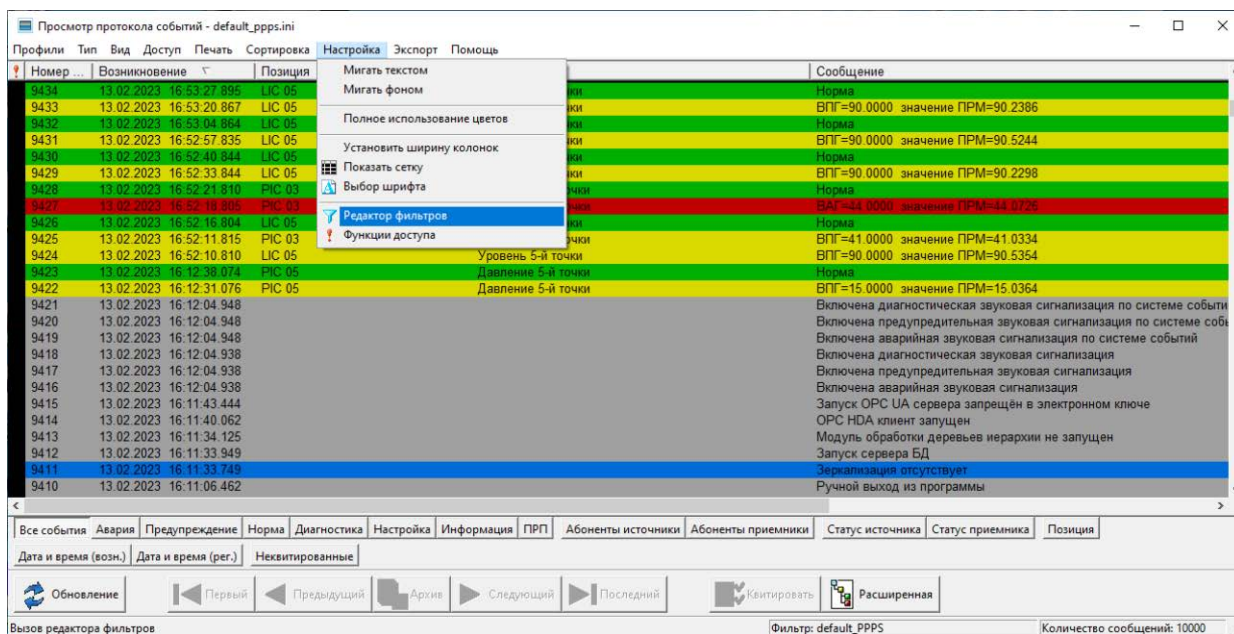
Просмотр протокола событий - default_ppps.ini

Профили Тип Вид Доступ Печать Сортировка Настройка Экспорт Помощь

Мигать текстом
Мигать фоном
Полное использование цветов
Установить ширину колонок
Показать сетку
Выбор шрифта
Редактор фильтров
Функции доступа

| Номер | Возникновение | Позиция | | Сообщение |
|---|---|---|---|---|
| 9434 | 13.02.2023 16:53:27.895 | LIC 05 | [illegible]ки | Норма |
| 9433 | 13.02.2023 16:53:20.867 | LIC 05 | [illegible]ки | ВПГ=90.0000 значение ПРМ=90.2386 |
| 9432 | 13.02.2023 16:53:04.864 | LIC 05 | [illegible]ки | Норма |
| 9431 | 13.02.2023 16:52:57.835 | LIC 05 | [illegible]ки | ВПГ=90.0000 значение ПРМ=90.5244 |
| 9430 | 13.02.2023 16:52:40.844 | LIC 05 | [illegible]ки | Норма |
| 9429 | 13.02.2023 16:52:33.844 | LIC 05 | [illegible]ки | ВПГ=90.0000 значение ПРМ=90.2298 |
| 9428 | 13.02.2023 16:52:21.810 | PIC 03 | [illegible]чки | Норма |
| 9427 | 13.02.2023 16:52:18.805 | PIC 03 | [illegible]чки | ВАГ=44.0000 значение ПРМ=44.0726 |
| 9426 | 13.02.2023 16:52:16.804 | LIC 05 | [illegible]ки | Норма |
| 9425 | 13.02.2023 16:52:11.815 | PIC 03 | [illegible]чки | ВПГ=41.0000 значение ПРМ=41.0334 |
| 9424 | 13.02.2023 16:52:10.810 | LIC 05 | Уровень 5-й точки | ВПГ=90.0000 значение ПРМ=90.5354 |
| 9423 | 13.02.2023 16:12:38.074 | PIC 05 | Давление 5-й точки | Норма |
| 9422 | 13.02.2023 16:12:31.076 | PIC 05 | Давление 5-й точки | ВПГ=15.0000 значение ПРМ=15.0364 |
| 9421 | 13.02.2023 16:12:04.948 | | | Включена диагностическая звуковая сигнализация по системе событи |
| 9420 | 13.02.2023 16:12:04.948 | | | Включена предупредительная звуковая сигнализация по системе собы |
| 9419 | 13.02.2023 16:12:04.948 | | | Включена аварийная звуковая сигнализация по системе событий |
| 9418 | 13.02.2023 16:12:04.938 | | | Включена диагностическая звуковая сигнализация |
| 9417 | 13.02.2023 16:12:04.938 | | | Включена предупредительная звуковая сигнализация |
| 9416 | 13.02.2023 16:12:04.938 | | | Включена аварийная звуковая сигнализация |
| 9415 | 13.02.2023 16:11:43.444 | | | Запуск OPC UA сервера запрещён в электронном ключе |
| 9414 | 13.02.2023 16:11:40.062 | | | OPC HDA клиент запущен |
| 9413 | 13.02.2023 16:11:34.125 | | | Модуль обработки деревьев иерархии не запущен |
| 9412 | 13.02.2023 16:11:33.949 | | | Запуск сервера БД |
| 9411 | 13.02.2023 16:11:33.749 | | | Зеркализация отсутствует |
| 9410 | 13.02.2023 16:11:06.462 | | | Ручной выход из программы |

Все события | Авария | Предупреждение | Норма | Диагностика | Настройка | Информация | ПРП | Абоненты источники | Абоненты приемники | Статус источника | Статус приемника | Позиция
Дата и время (возн.) | Дата и время (рег.) | Неквитированные

Обновление | Первый | Предыдущий | Архив | Следующий | Последний | Квитировать | Расширенная

Вызов редактора фильтров | Фильтр: default_PPPS | Количество сообщений: 10000